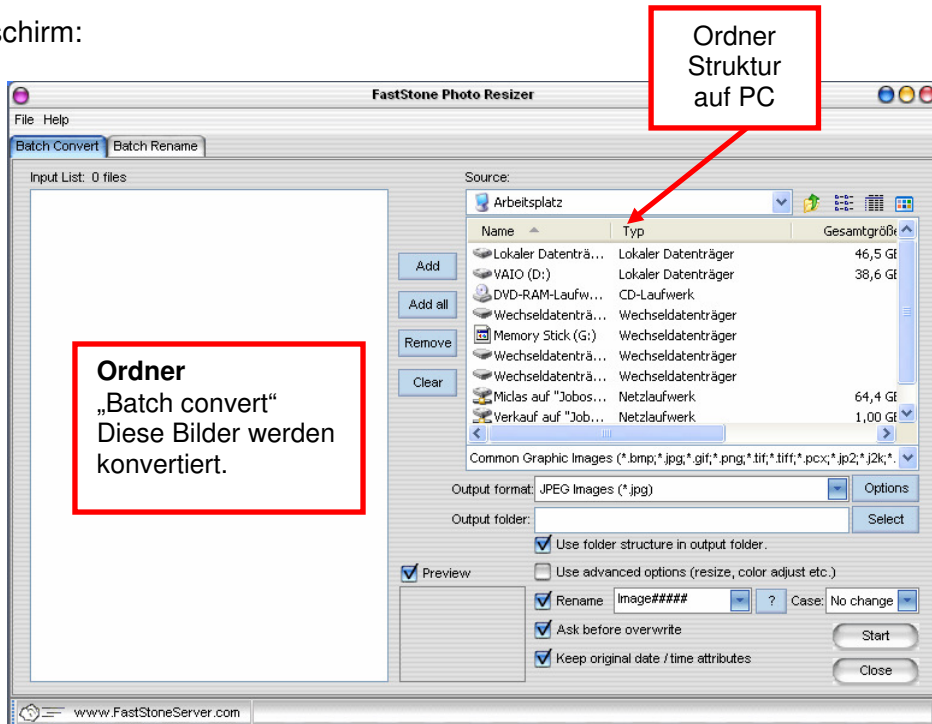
schirm:

Ordner Struktur auf PC

FastStone Photo Resizer

File Help

Batch Convert | Batch Rename

Input List: 0 files

Source:

Arbeitsplatz

| Name | Typ | Gesamtgröße |
|---|---|---|
| Lokaler Datenträ... | Lokaler Datenträger | 46,5 GE |
| VAIO (D:) | Lokaler Datenträger | 38,6 GE |
| DVD-RAM-Laufw... | CD-Laufwerk | |
| Wechseldatenträ... | Wechseldatenträger | |
| Memory Stick (G:) | Wechseldatenträger | |
| Wechseldatenträ... | Wechseldatenträger | |
| Wechseldatenträ... | Wechseldatenträger | |
| Miclas auf "Jobos... | Netzlaufwerk | 64,4 GE |
| Verkauf auf "Job... | Netzlaufwerk | 1,00 GE |

Add

Add all

Remove

Clear

**Ordner**
„Batch convert“
Diese Bilder werden konvertiert.

Common Graphic Images (*.bmp;*.jpg;*.gif;*.png;*.tif;*.tiff;*.pcx;*.jp2;*.j2k;*.

Output format: JPEG Images (*.jpg) Options

Output folder: Select

Use folder structure in output folder.

Preview

Use advanced options (resize, color adjust etc.)

Rename Image##### ? Case: No change

Ask before overwrite

Start

Keep original date / time attributes

Close

www.FastStoneServer.com